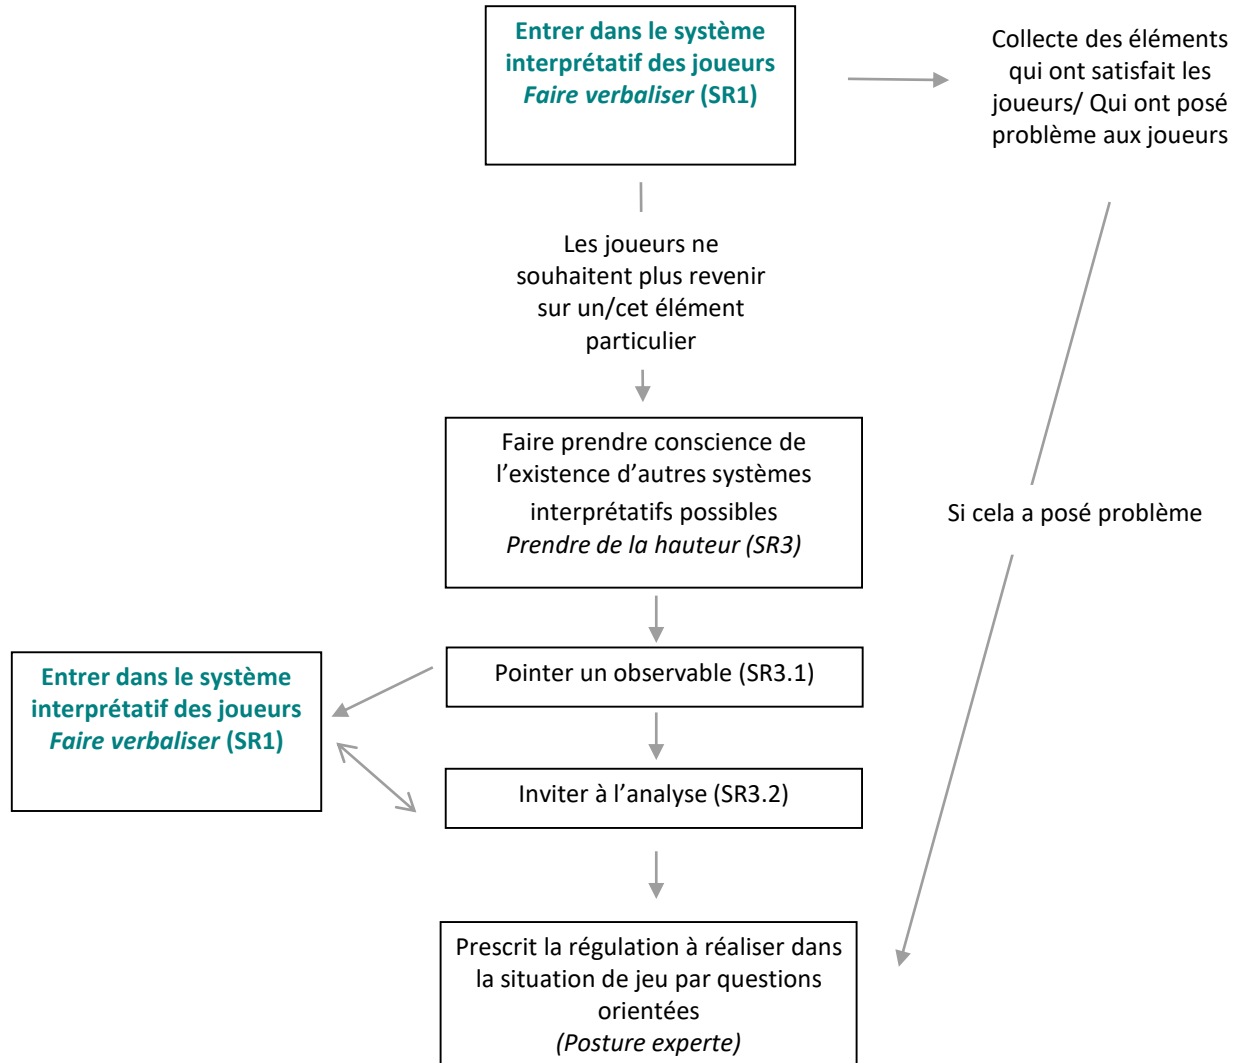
Entrer dans le système interprétatif des joueurs
Faire verbaliser (SR1)

Collecte des éléments qui ont satisfait les joueurs/ Qui ont posé problème aux joueurs

Les joueurs ne souhaitent plus revenir sur un/cet élément particulier

Faire prendre conscience de l'existence d'autres systèmes interprétatifs possibles
Prendre de la hauteur (SR3)

Si cela a posé problème

Entrer dans le système interprétatif des joueurs
Faire verbaliser (SR1)

Pointer un observable (SR3.1)

Inviter à l'analyse (SR3.2)

Prescrit la régulation à réaliser dans la situation de jeu par questions orientées
(Posture experte)